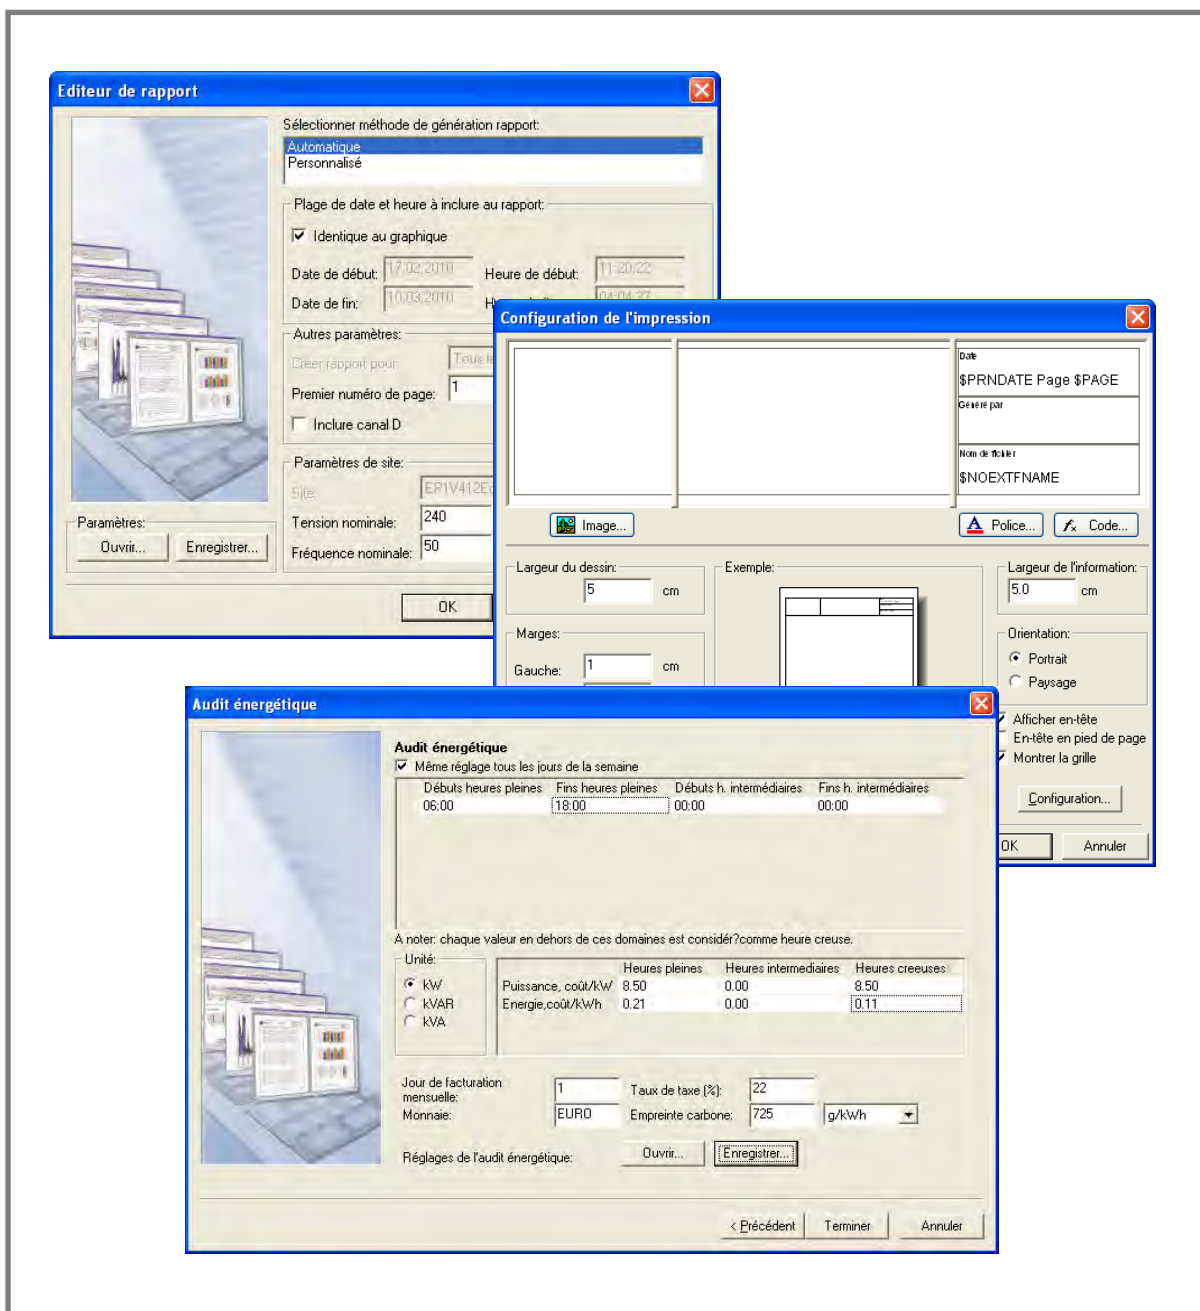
Editeur de rapport

Sélectionner méthode de génération rapport:
Automatique
Personnalisé

Plage de date et heure à inclure au rapport:
Identique au graphique
Date de début: 17.02.2010 Heure de début: 11:20:22
Date de fin: 10.03.2010 H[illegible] 04:04:37

Autres paramètres:
Créer rapport pour: Tous le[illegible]
Premier numéro de page: 1
Inclure canal D

Paramètres de site:
Site: EP1V412E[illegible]
Tension nominale: 240
Fréquence nominale: 50

Paramètres:
Ouvrir... Enregistrer...
OK

Configuration de l'impression

Date
$PRNDATE Page $PAGE
Généré par
Nom de fichier
$NOEXTFNAME

Image... Police... Code...

Largeur du dessin: 5 cm
Exemple:
Largeur de l'information: 5.0 cm
Marges:
Gauche: 1 cm
Orientation:
Portrait
Paysage
Afficher en-tête
En-tête en pied de page
Montrer la grille
Configuration...
OK Annuler

Audit énergétique

Audit énergétique
Même réglage tous les jours de la semaine

| Débuts heures pleines | Fins heures pleines | Débuts h. intermédiaires | Fins h. intermédiaires |
|---|---|---|---|
| 06:00 | 18:00 | 00:00 | 00:00 |

A noter: chaque valeur en dehors de ces domaines est considér?comme heure creuse.

Unité:
kW
kVAR
kVA

| | Heures pleines | Heures intermediaires | Heures creuses |
|---|---|---|---|
| Puissance, coût/kW | 8.50 | 0.00 | 8.50 |
| Energie,coût/kWh | 0.21 | 0.00 | 0.11 |

Jour de facturation mensuelle: 1
Taux de taxe (%): 22
Monnaie: EURO
Empreinte carbone: 725 g/kWh

Réglages de l'audit énergétique: Ouvrir... Enregistrer...

< Précédent Terminer Annuler